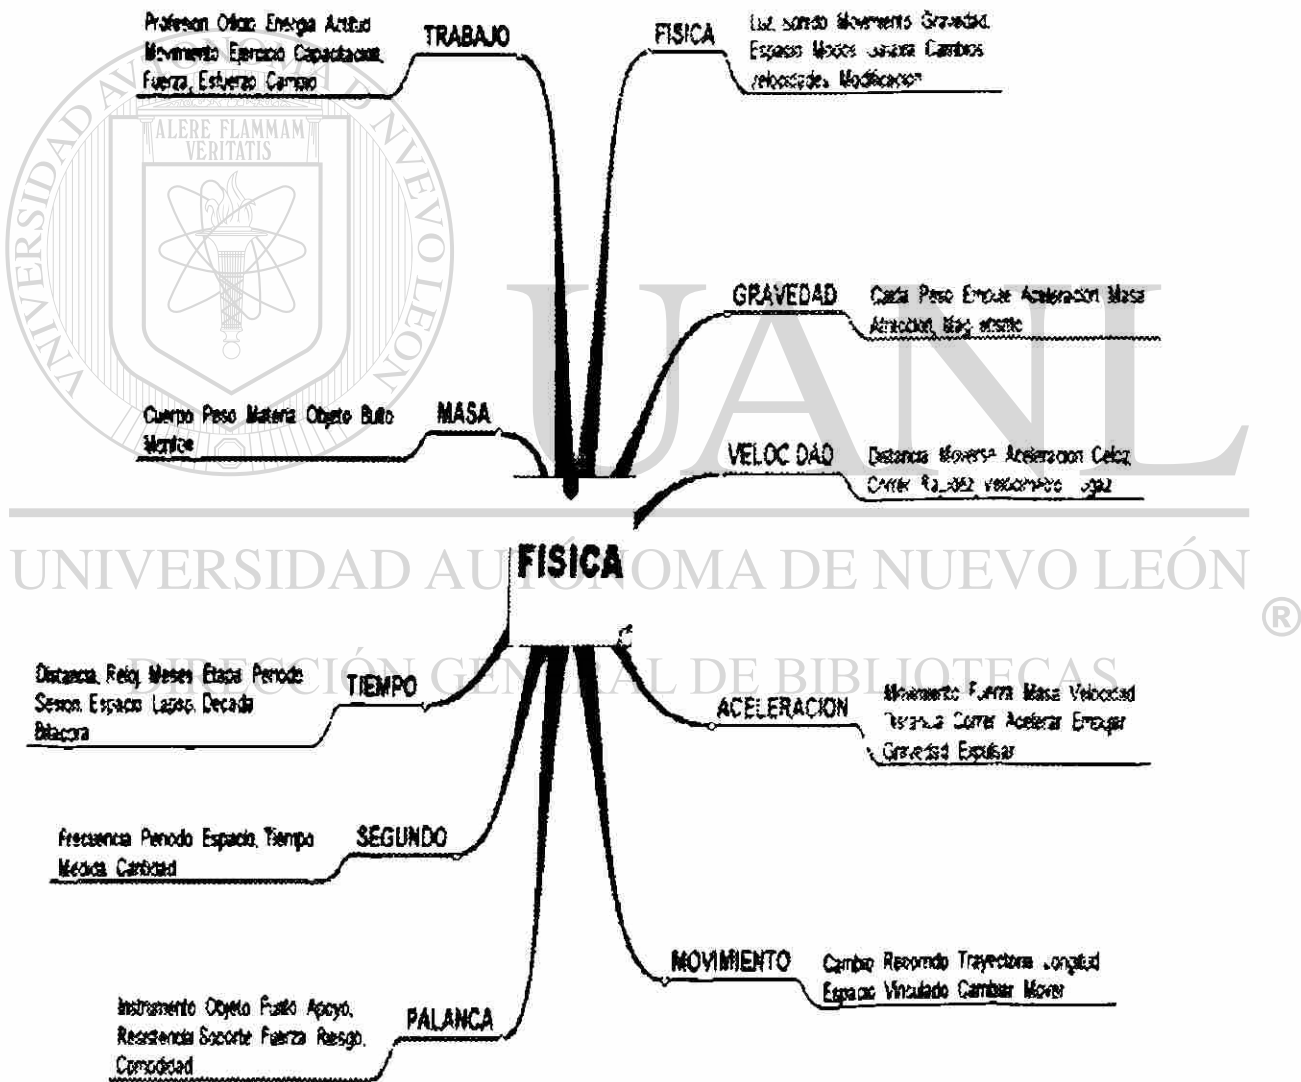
Profesion Oficio Energia Actitud Movimiento Ejercicio Capacitacion Fuerza Esfuerzo Cambio

TRABAJO

FISICA

Luz sonido Movimiento Gravedad Espacio Modos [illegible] Cambios velocidades Modificacion

GRAVEDAD

Caida Peso Empuje Aceleracion Masa Atraccion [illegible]

MASA

Cuerpo Peso Materia Objeto Bulto Montón

VELOCIDAD

Distancia Moverse Aceleracion Celoz Correr Rapidez Velocimetro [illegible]

FISICA

Distancia Reloj Meses Etapa Periodo Sesion Espacio Lapso Decada Bitacora

TIEMPO

ACELERACION

Movimiento Fuerza Masa Velocidad Distancia Correr Acelerar Empujar Gravedad Expulsar

Frecuencia Periodo Espacio Tiempo Medida Cantidad

SEGUNDO

MOVIMIENTO

Cambio Recorrido Trayectoria Longitud Espacio Vinculado Cambiar Mover

Instrumento Objeto Punto Apoyo Resistencia Soporte Fuerza Riesgo Comodidad

PALANCA

ALERE FLAMMAM VERITATIS

UNIVERSIDAD AUTÓNOMA DE NUEVO LEÓN

UANL

UNIVERSIDAD AUTÓNOMA DE NUEVO LEÓN

®

DIRECCIÓN GENERAL DE BIBLIOTECAS